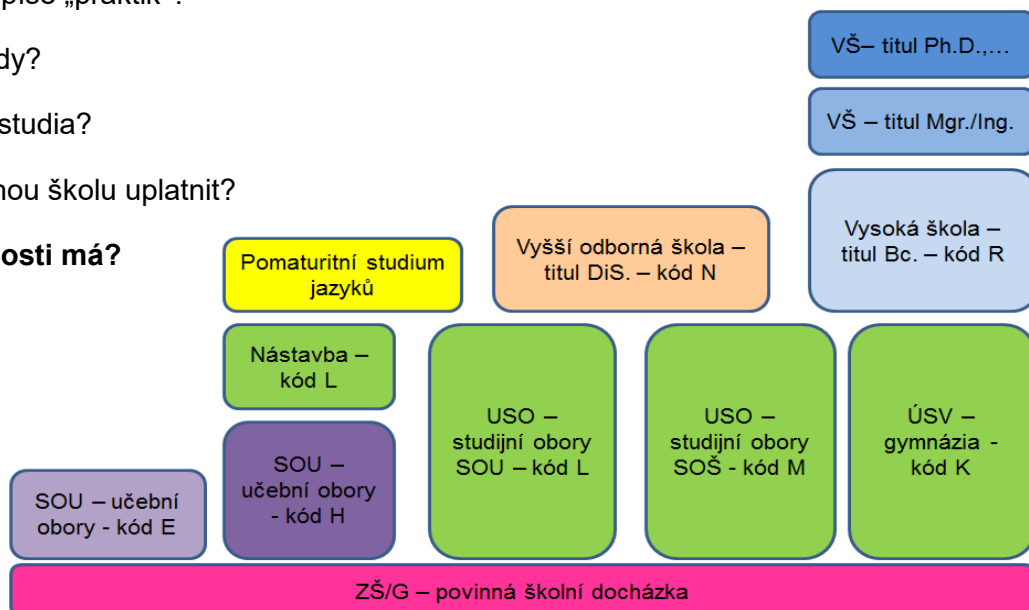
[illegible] pisce „praktik“?

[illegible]dy?

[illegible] studia?

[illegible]nou školu uplatnit?

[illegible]osti má?

VŠ– titul Ph.D.,…

VŠ – titul Mgr./Ing.

Vysoká škola – titul Bc. – kód R

Vyšší odborná škola – titul DiS. – kód N

Pomaturitní studium jazyků

Nástavba – kód L

USO – studijní obory SOU – kód L

USO – studijní obory SOŠ - kód M

ÚSV – gymnázia - kód K

SOU – učební obory - kód H

SOU – učební obory - kód E

ZŠ/G – povinná školní docházka